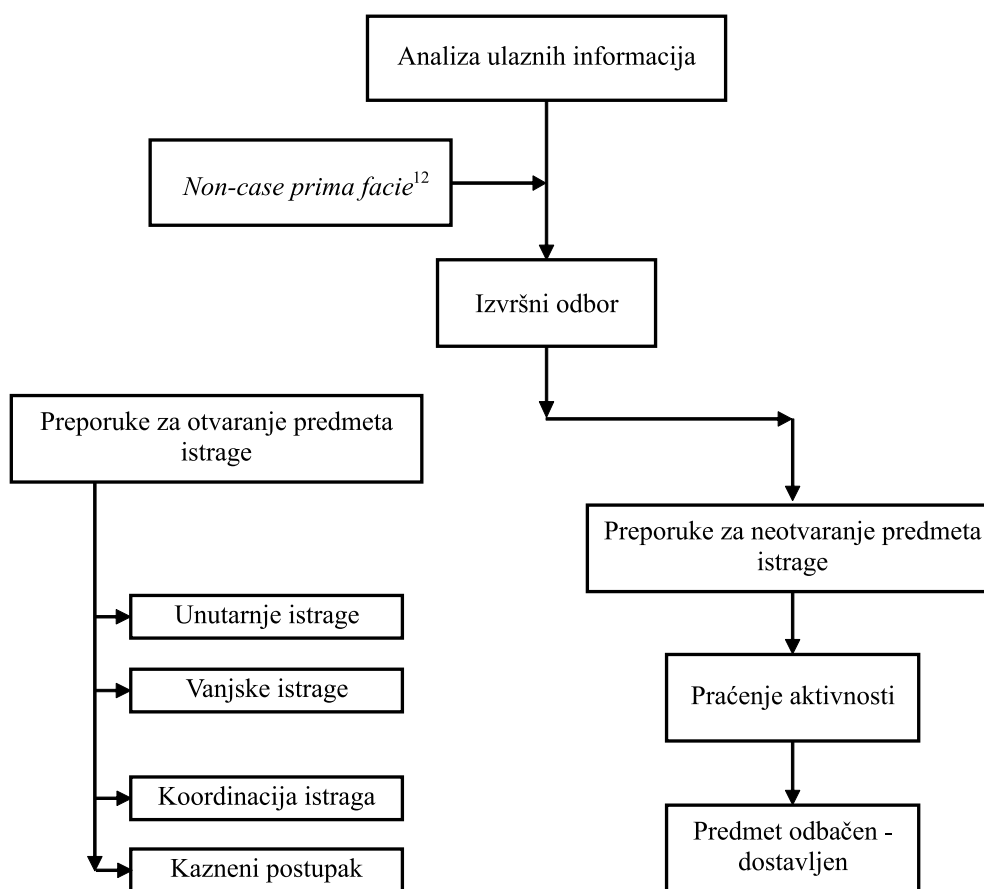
Analiza ulaznih informacija

*Non-case prima facie*$^{12}$

Izvršni odbor

Preporuke za otvaranje predmeta istrage

Unutarnje istrage

Vanjske istrage

Koordinacija istraga

Kazneni postupak

Preporuke za neotvaranje predmeta istrage

Praćenje aktivnosti

Predmet odbačen - dostavljen